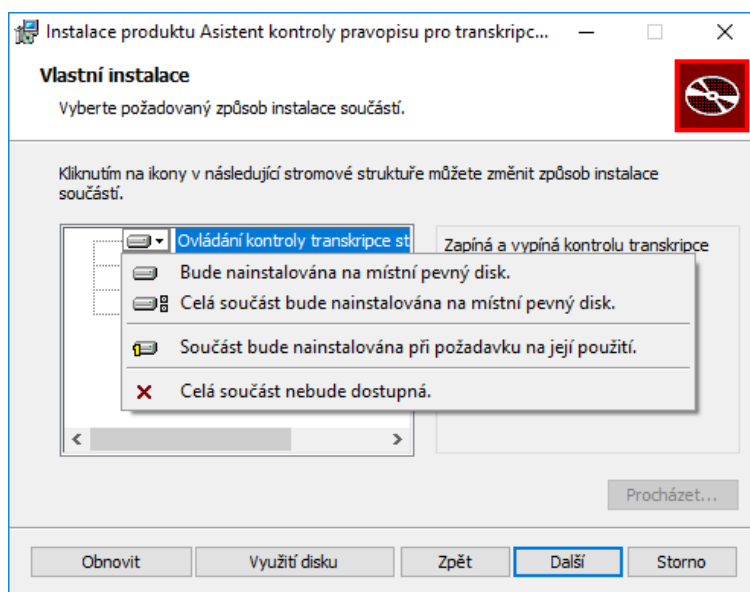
Instalace produktu Asistent kontroly pravopisu pro transkripc...

Vlastní instalace

Vyberte požadovaný způsob instalace součástí.

Kliknutím na ikony v následující stromové struktuře můžete změnit způsob instalace součástí.

Ovládání kontroly transkripce st

Zapíná a vypíná kontrolu transkripce

Bude nainstalována na místní pevný disk.

Celá součást bude nainstalována na místní pevný disk.

Součást bude nainstalována při požadavku na její použití.

Celá součást nebude dostupná.

Procházet...

Obnovit

Využití disku

Zpět

Další

Storno